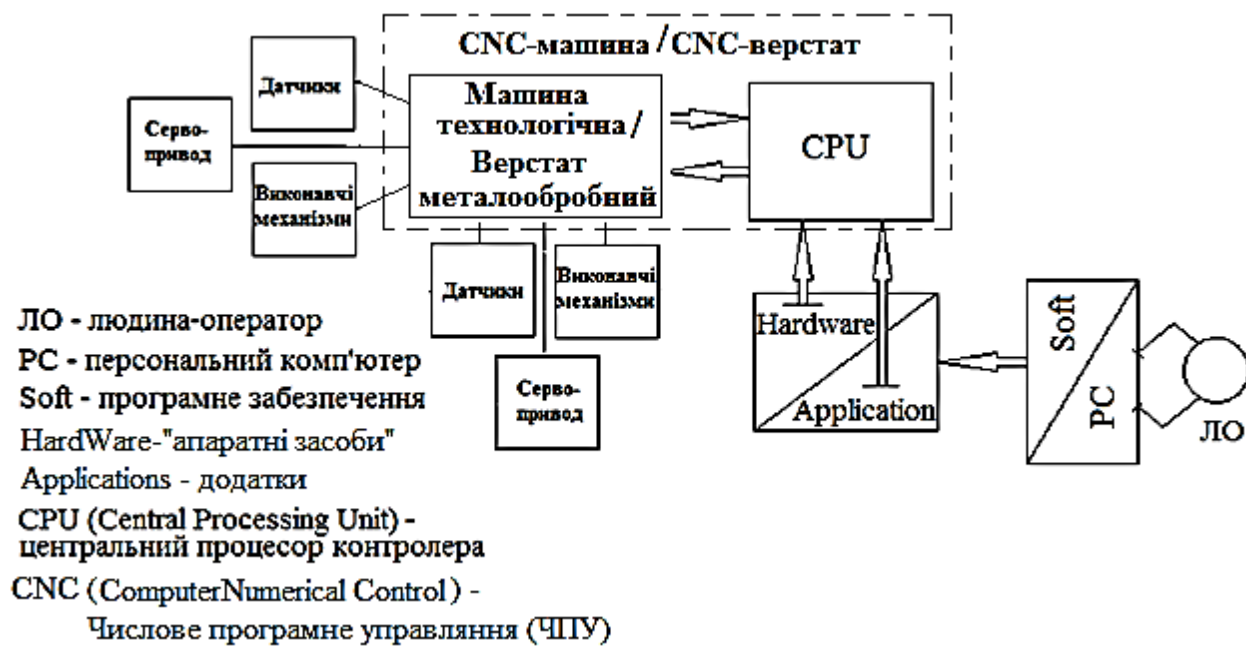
CNC-машина / CNC-верстат

Датчики

Серво-привод

Машина технологічна / Верстат металообробний

CPU

Виконавчі механізми

Датчики

Виконавчі механізми

Серво-привод

Hardware

Application

Soft

PC

ЛО

ЛО - людина-оператор
PC - персональний комп'ютер
Soft - програмне забезпечення
HardWare-"апаратні засоби"
Applications - додатки
CPU (Central Processing Unit) - центральний процесор контролера
CNC (ComputerNumerical Control) - Числове програмне управління (ЧПУ)